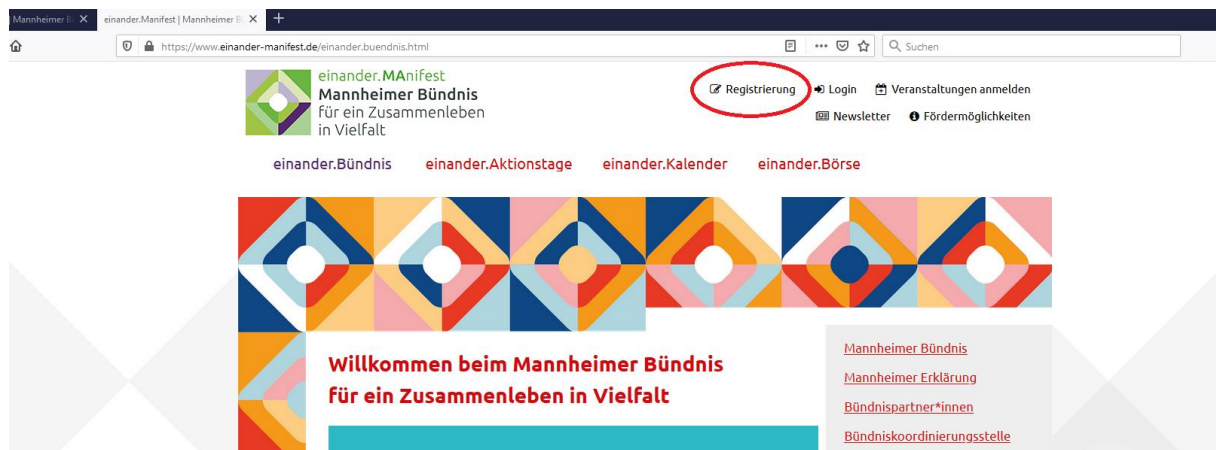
| Mannheimer B

einander.Manifest | Mannheimer B

https://www.einander-manifest.de/einander.buendnis.html

Suchen

einander.MAnifest
Mannheimer Bündnis
für ein Zusammenleben in Vielfalt

Registrierung
Login
Veranstaltungen anmelden
Newsletter
Fördermöglichkeiten

einander.Bündnis
einander.Aktionstage
einander.Kalender
einander.Börse

Willkommen beim Mannheimer Bündnis für ein Zusammenleben in Vielfalt

Mannheimer Bündnis
Mannheimer Erklärung
Bündnispartner*innen
Bündniskoordinierungsstelle